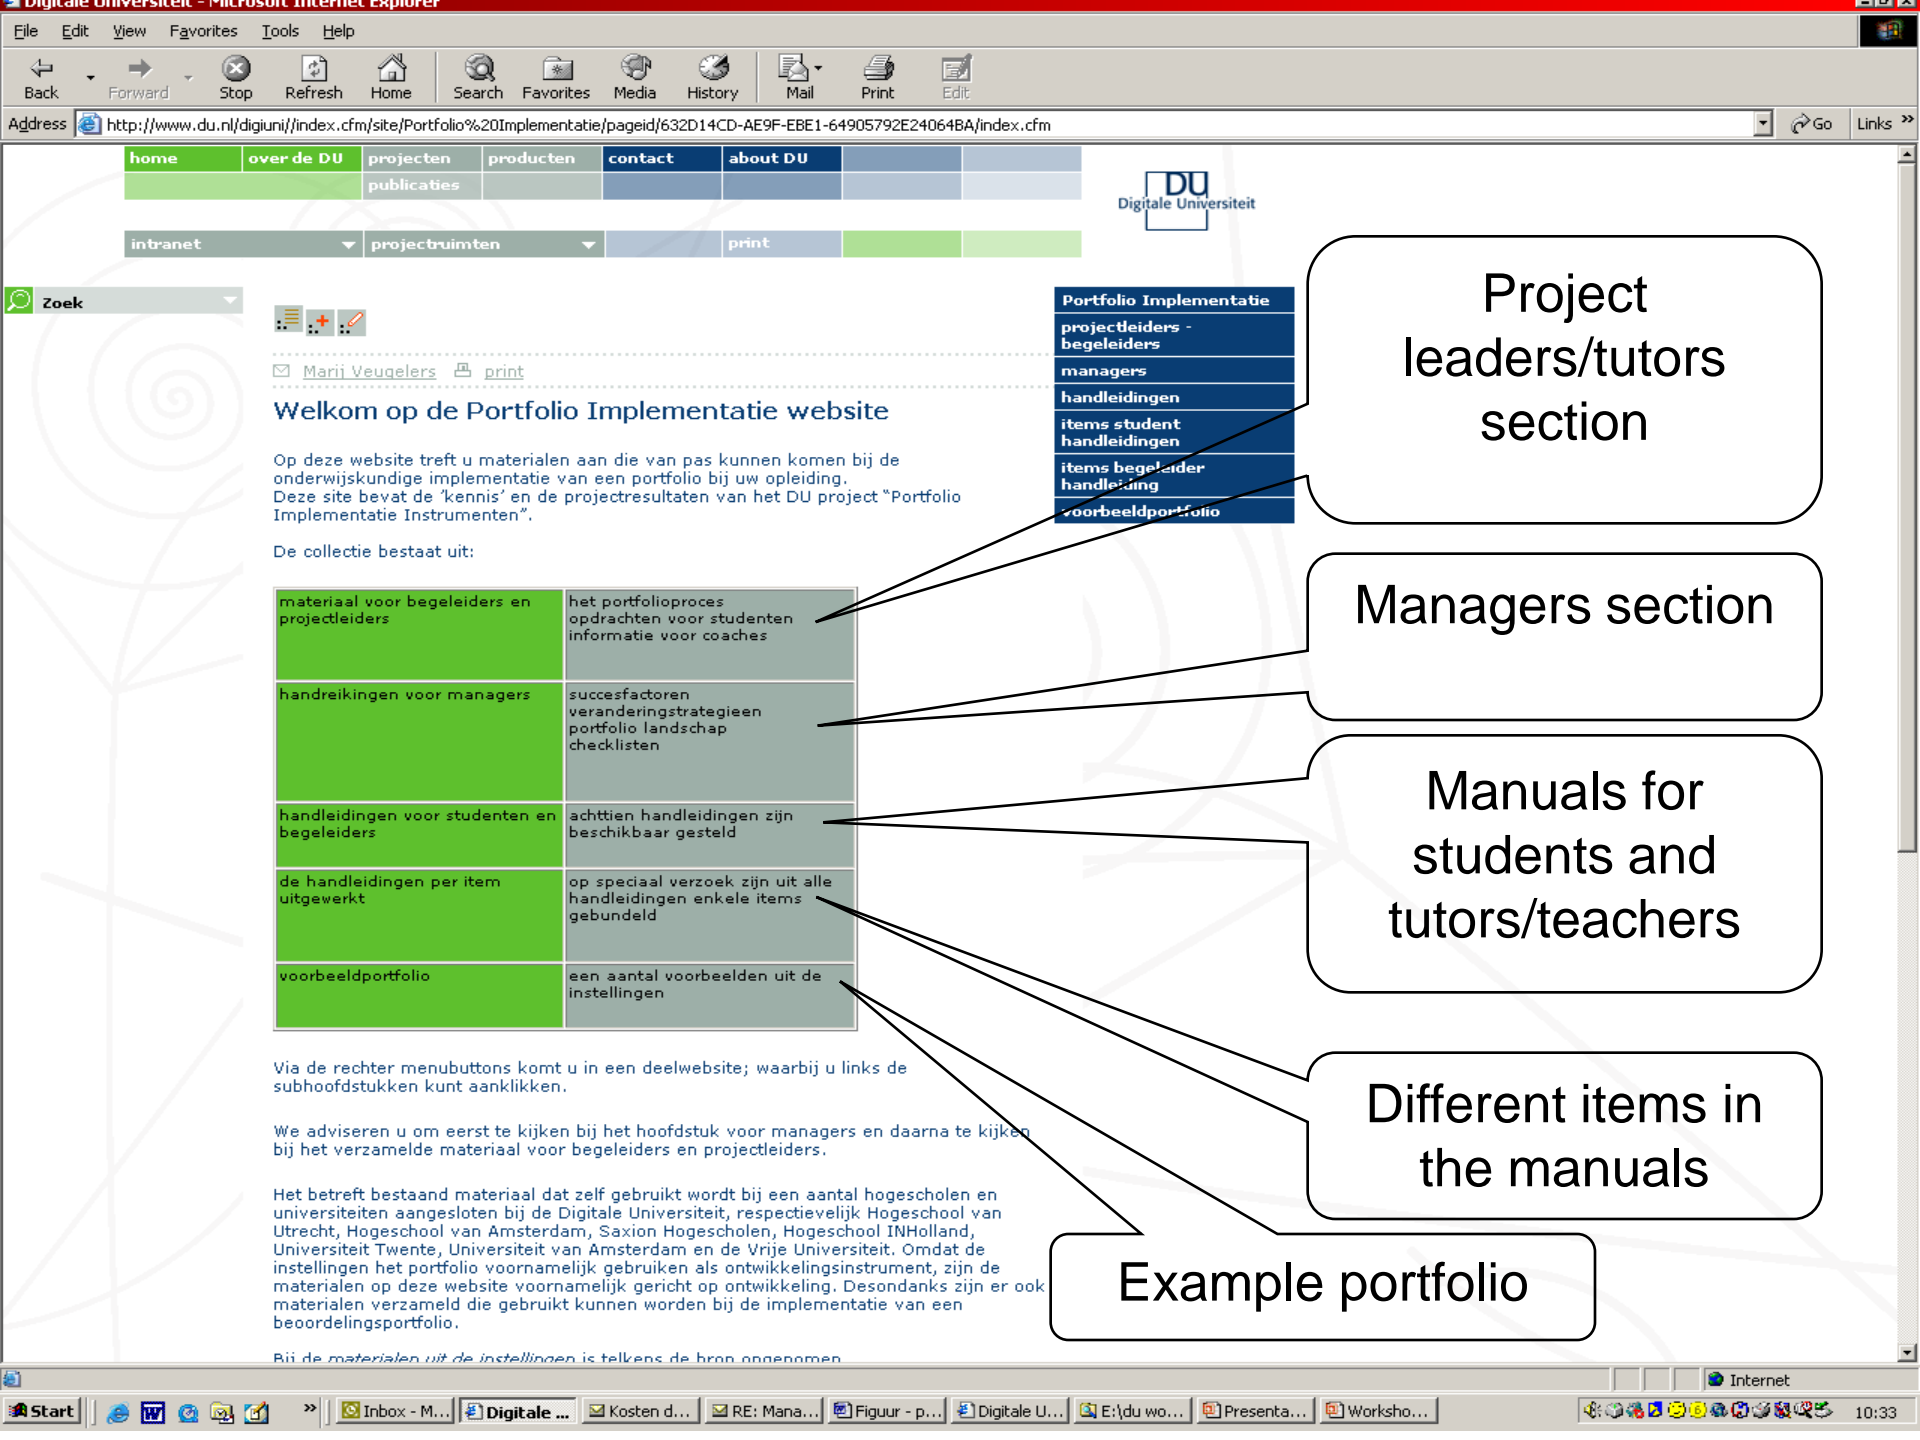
Digitale Universiteit - Microsoft Internet Explorer

File Edit View Favorites Tools Help

Back Forward Stop Refresh Home Search Favorites Media History Mail Print Edit

Address http://www.du.nl/digiuni//index.cfm/site/Portfolio%20Implementatie/pageid/632D14CD-AE9F-EBE1-64905792E24064BA/index.cfm Go Links

home over de DU projecten producten contact about DU
publicaties

intranet projectruimten print

DU Digitale Universiteit

Zoek

Marij Veugelers print

Welkom op de Portfolio Implementatie website

Op deze website treft u materialen aan die van pas kunnen komen bij de onderwijskundige implementatie van een portfolio bij uw opleiding. Deze site bevat de 'kennis' en de projectresultaten van het DU project "Portfolio Implementatie Instrumenten".

De collectie bestaat uit:

| materiaal voor begeleiders en projectleiders | het portfolioproces opdrachten voor studenten informatie voor coaches |
|---|---|
| handreikingen voor managers | succesfactoren veranderingstrategieen portfolio landschap checklisten |
| handleidingen voor studenten en begeleiders | achttien handleidingen zijn beschikbaar gesteld |
| de handleidingen per item uitgewerkt | op speciaal verzoek zijn uit alle handleidingen enkele items gebundeld |
| voorbeeldportfolio | een aantal voorbeelden uit de instellingen |

Via de rechter menubuttons komt u in een deelwebsite; waarbij u links de subhoofdstukken kunt aanklikken.

We adviseren u om eerst te kijken bij het hoofdstuk voor managers en daarna te kijken bij het verzamelde materiaal voor begeleiders en projectleiders.

Het betreft bestaand materiaal dat zelf gebruikt wordt bij een aantal hogescholen en universiteiten aangesloten bij de Digitale Universiteit, respectievelijk Hogeschool van Utrecht, Hogeschool van Amsterdam, Saxion Hogescholen, Hogeschool INHolland, Universiteit Twente, Universiteit van Amsterdam en de Vrije Universiteit. Omdat de instellingen het portfolio voornamelijk gebruiken als ontwikkelingsinstrument, zijn de materialen op deze website voornamelijk gericht op ontwikkeling. Desondanks zijn er ook materialen verzameld die gebruikt kunnen worden bij de implementatie van een beoordelingsportfolio.

Bij de materialen uit de instellingen is telkens de bron opgenomen

Portfolio Implementatie
projectleiders - begeleiders
managers
handleidingen
items student handleidingen
items begeleider handleiding
voorbeeldportfolio

Project leaders/tutors section

Managers section

Manuals for students and tutors/teachers

Different items in the manuals

Example portfolio

Internet

Start Inbox - M... Digitale ... Kosten d... RE: Mana... Figuur - p... Digitale U... E:\du wo... Presenta... Worksho... 10:33